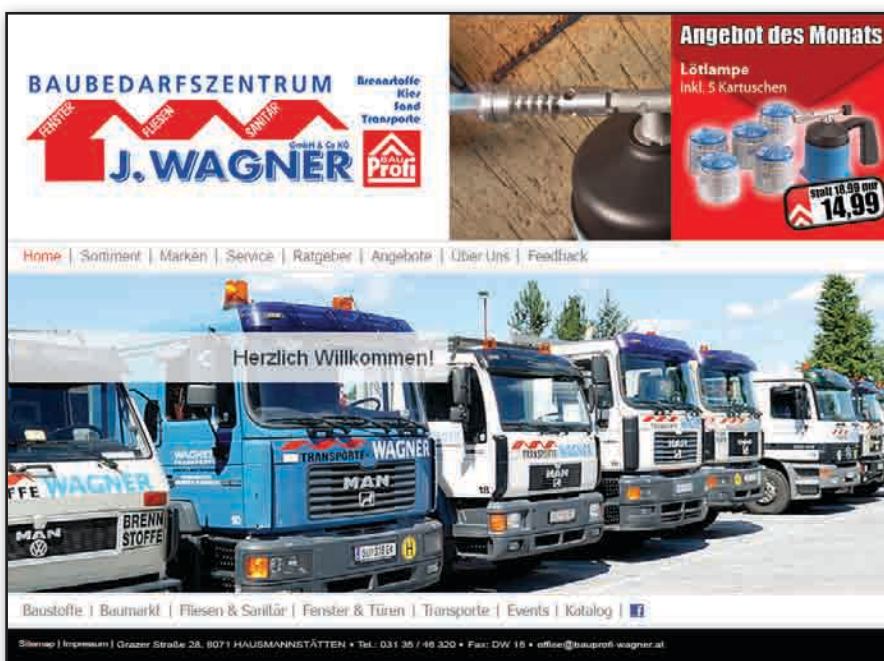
BAUBEDARFSZENTRUM

FENSTER FLIESEN SANITÄR

J. WAGNER GmbH & Co KG

Brennstoffe
Kies
Sand
Transporte

BAU Profi

Angebot des Monats
Lötlampe
inkl. 5 Kartuschen

statt 18,99 nur
14,99

Home | Sortiment | Marken | Service | Ratgeber | Angebote | Über Uns | Feedback

Herzlich Willkommen!

FFE WAGNER
BRENN STOFFE
MAN
TRANSPORTE WAGNER
MAN
WAGNER
MAN

Baustoffe | Baumarkt | Fliesen & Sanitär | Fenster & Türen | Transporte | Events | Katalog | f

Sitemap | Impressum | Grazer Straße 28, 8071 HAUSMANNSTÄTTEN • Tel.: 031 35 / 46 320 • Fax: DW 18 • office@bauprofi-wagner.at